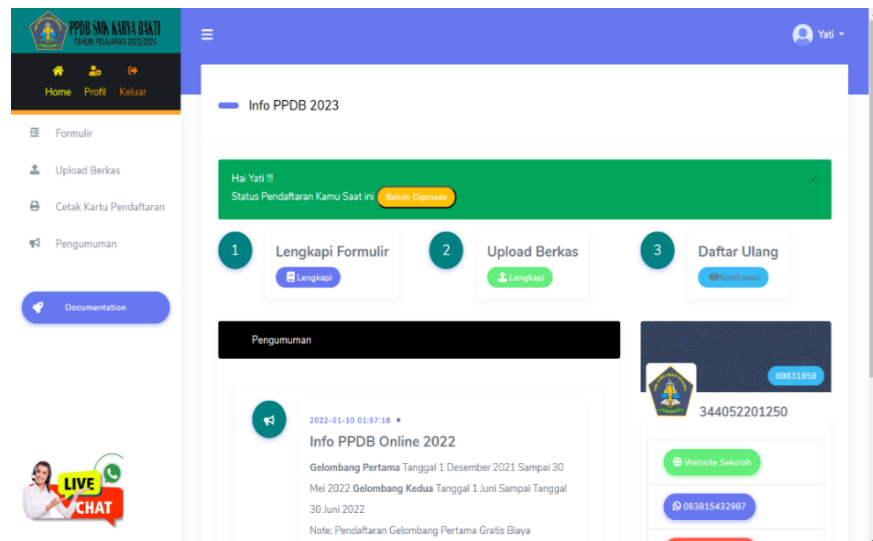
PPDB SMK KARYA BAKTI
TAHUN PELAJARAN 2023/2024

Home Profil Keluar

Formulir

Upload Berkas

Cetak Kartu Pendaftaran

Pengumuman

Documentation

LIVE CHAT

Yati

Info PPDB 2023

Hai Yati !!!
Status Pendaftaran Kamu Saat ini Belum Diproses

1 Lengkapi Formulir
Lengkapi

2 Upload Berkas
Lengkapi

3 Daftar Ulang
Konfirmasi

Pengumuman

2022-01-10 01:57:16 •
Info PPDB Online 2022
**Gelombang Pertama** Tanggal 1 Desember 2021 Sampai 30 Mei 2022 **Gelombang Kedua** Tanggal 1 Juni Sampai Tanggal 30 Juni 2022
Note: Pendaftaran Gelombang Pertama Gratis Biaya

69831959
344052201250

Website Sekolah

083815432987